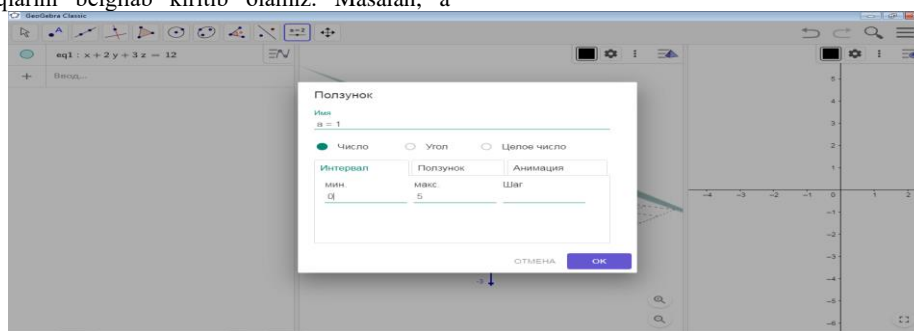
qiqarini belgilab kiritib olamiz. Masalan, a

GeoGebra Classic

eq1 : x + 2 y + 3 z = 12

Ввод...

Ползунок

Имя

a = 1

Число

Угол

Целое число

Интервал

Ползунок

Анимация

мин.

0

макс.

5

Шаг

ОТМЕНА

OK

5
4
3
2
1
0
-1
-2
-3
-4
-5
-6

-4 -3 -2 -1 0 1 2